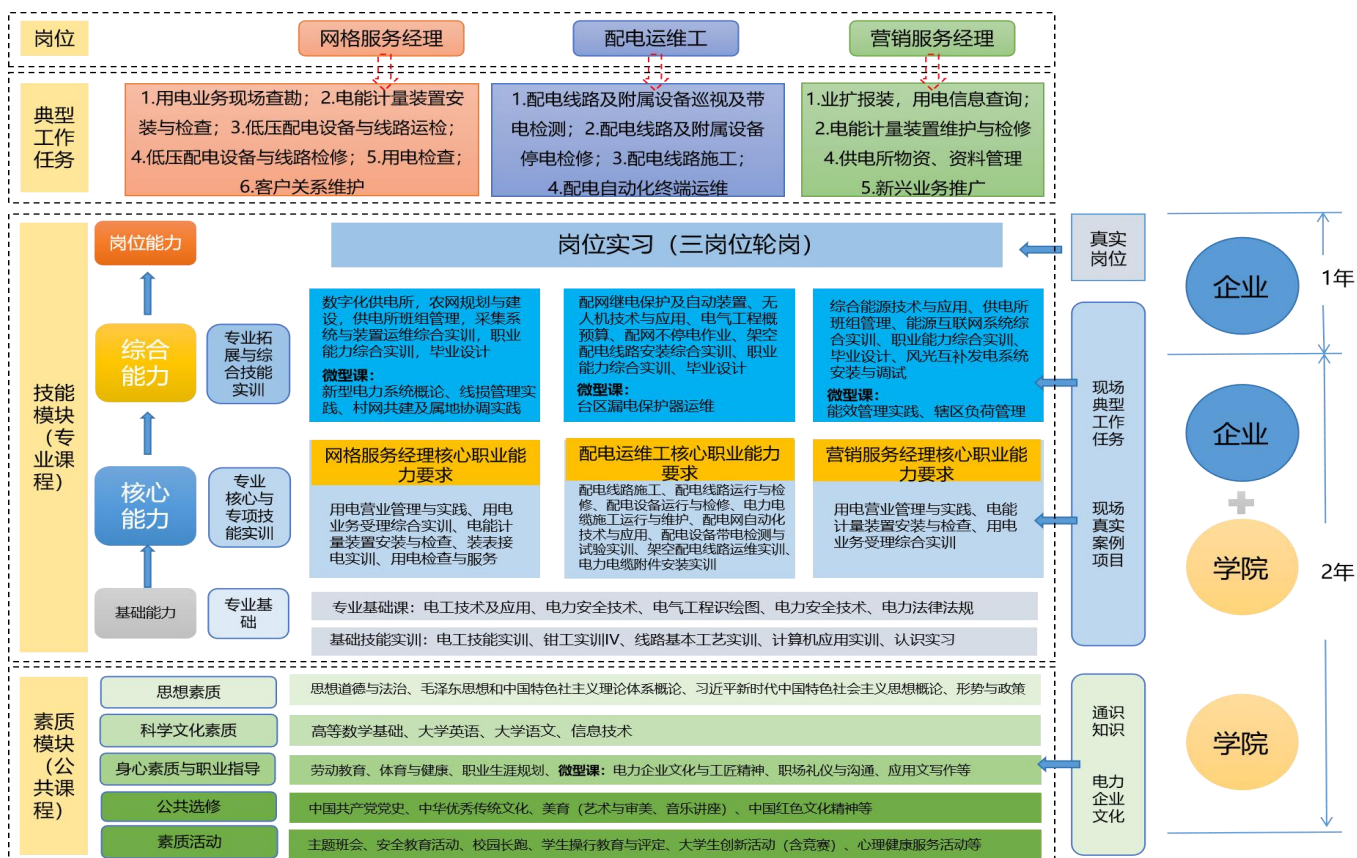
岗位

网格服务经理

配电运维工

营销服务经理

典型工作任务

1.用电业务现场查勘；2.电能计量装置安装与检查；3.低压配电设备与线路运检；4.低压配电设备与线路检修；5.用电检查；6.客户关系维护

1.配电线路及附属设备巡视及带电检测；2.配电线路及附属设备停电检修；3.配电线路施工；4.配电自动化终端运维

1.业扩报装，用电信息查询；2.电能计量装置维护与检修 4.供电所物资、资料管理 5.新兴业务推广

技能模块（专业课程）

岗位能力

岗位实习（三岗位轮岗）

真实岗位

企业

1年

综合能力

专业拓展与综合技能实训

数字化供电所，农网规划与建设，供电所班组管理，采集系统与装置运维综合实训，职业能力综合实训，毕业设计

微型课：
新型电力系统概论、线损管理实践、村网共建及属地协调实践

配网继电保护及自动装置、无人机技术与应用、电气工程概预算、配网不停电作业、架空配电线路安装综合实训、职业能力综合实训、毕业设计

微型课：
台区漏电保护器运维

综合能源技术与应用、供电所班组管理、能源互联网系统综合实训、职业能力综合实训、毕业设计、风光互补发电系统安装与调试

微型课：
能效管理实践、辖区负荷管理

现场典型工作任务

企业

核心能力

专业核心与专项技能实训

网格服务经理核心职业能力要求

用电营业管理与实践、用电业务受理综合实训、电能计量装置安装与检查、装表接电实训、用电检查与服务

配电运维工核心职业能力要求

配电线路施工、配电线路运行与检修、配电设备运行与检修、电力电缆施工运行与维护、配电网自动化技术与应用、配电设备带电检测与试验实训、架空配电线路运维实训、电力电缆附件安装实训

营销服务经理核心职业能力要求

用电营业管理与实践、电能计量装置安装与检查、用电业务受理综合实训

现场真实案例项目

学院

2年

基础能力

专业基础

专业基础课：电工技术及应用、电力安全技术、电气工程识绘图、电力安全技术、电力法律法规

基础技能实训：电工技能实训、钳工实训IV、线路基本工艺实训、计算机应用实训、认识实习

素质模块（公共课程）

思想素质

思想道德与法治、毛泽东思想和中国特色社主义理论体系概论、习近平新时代中国特色社会主义思想概论、形势与政策

科学文化素质

高等数学基础、大学英语、大学语文、信息技术

身心素质与职业指导

劳动教育、体育与健康、职业生涯规划、微型课：电力企业文化与工匠精神、职场礼仪与沟通、应用文写作等

公共选修

中国共产党党史、中华优秀传统文化、美育（艺术与审美、音乐讲座）、中国红色文化精神等

素质活动

主题班会、安全教育活动、校园长跑、学生操行教育与评定、大学生创新活动（含竞赛）、心理健康服务活动等

通识知识

电力企业文化

学院